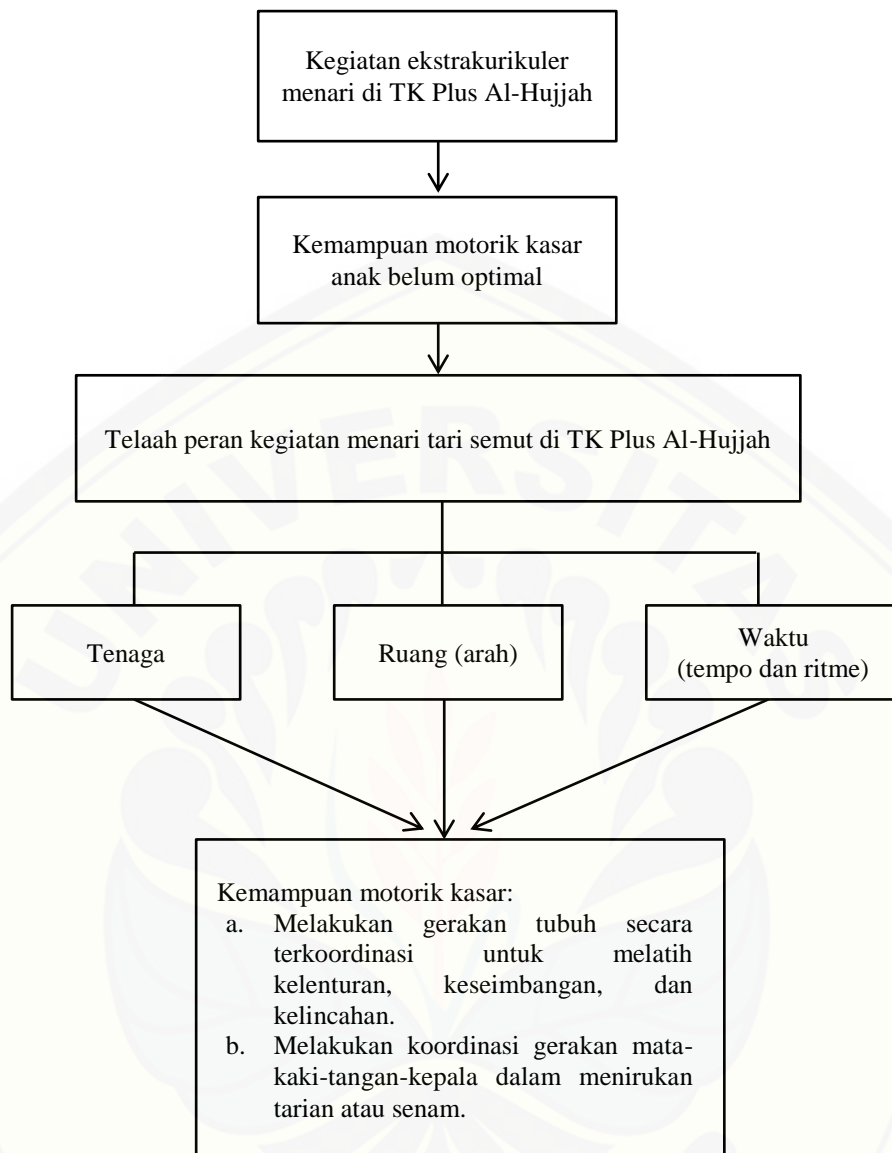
Kegiatan ekstrakurikuler menari di TK Plus Al-Hujjah

Kemampuan motorik kasar anak belum optimal

Telaah peran kegiatan menari tari semut di TK Plus Al-Hujjah

Tenaga

Ruang (arah)

Waktu (tempo dan ritme)

Kemampuan motorik kasar:
a. Melakukan gerakan tubuh secara terkoordinasi untuk melatih kelenturan, keseimbangan, dan kelincahan.
b. Melakukan koordinasi gerakan mata-kaki-tangan-kepala dalam menirukan tarian atau senam.